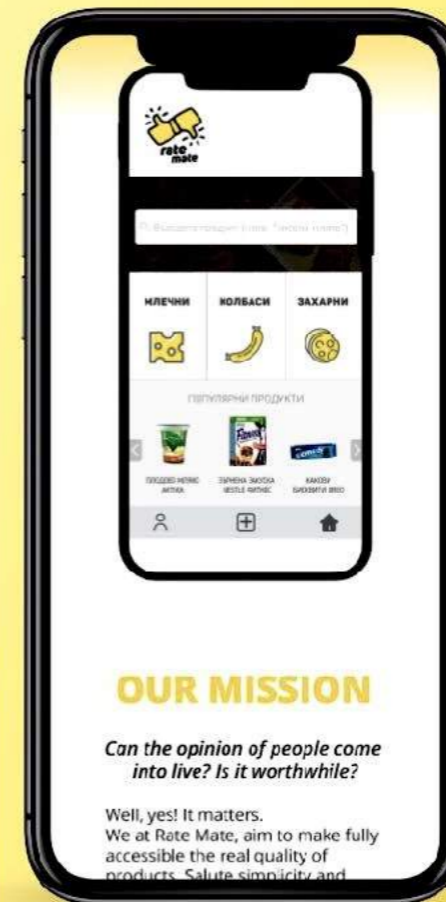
rate mate

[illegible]

МЛЕЧНИ

КОЛБАСИ

ЗАХАРНИ

ПОПУЛЯРНИ ПРОДУКТИ

ПЛОДОВО МЛЯКО АКТИВА

ЗЪРНЕНА ЗАКУСКА NESTLE ФИТНЕС

КАКАОВИ БИСКВИТИ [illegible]

OUR MISSION

Can the opinion of people come into live? Is it worthwhile?

Well, yes! It matters.
We at Rate Mate, aim to make fully accessible the real quality of products. Salute simplicity and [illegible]